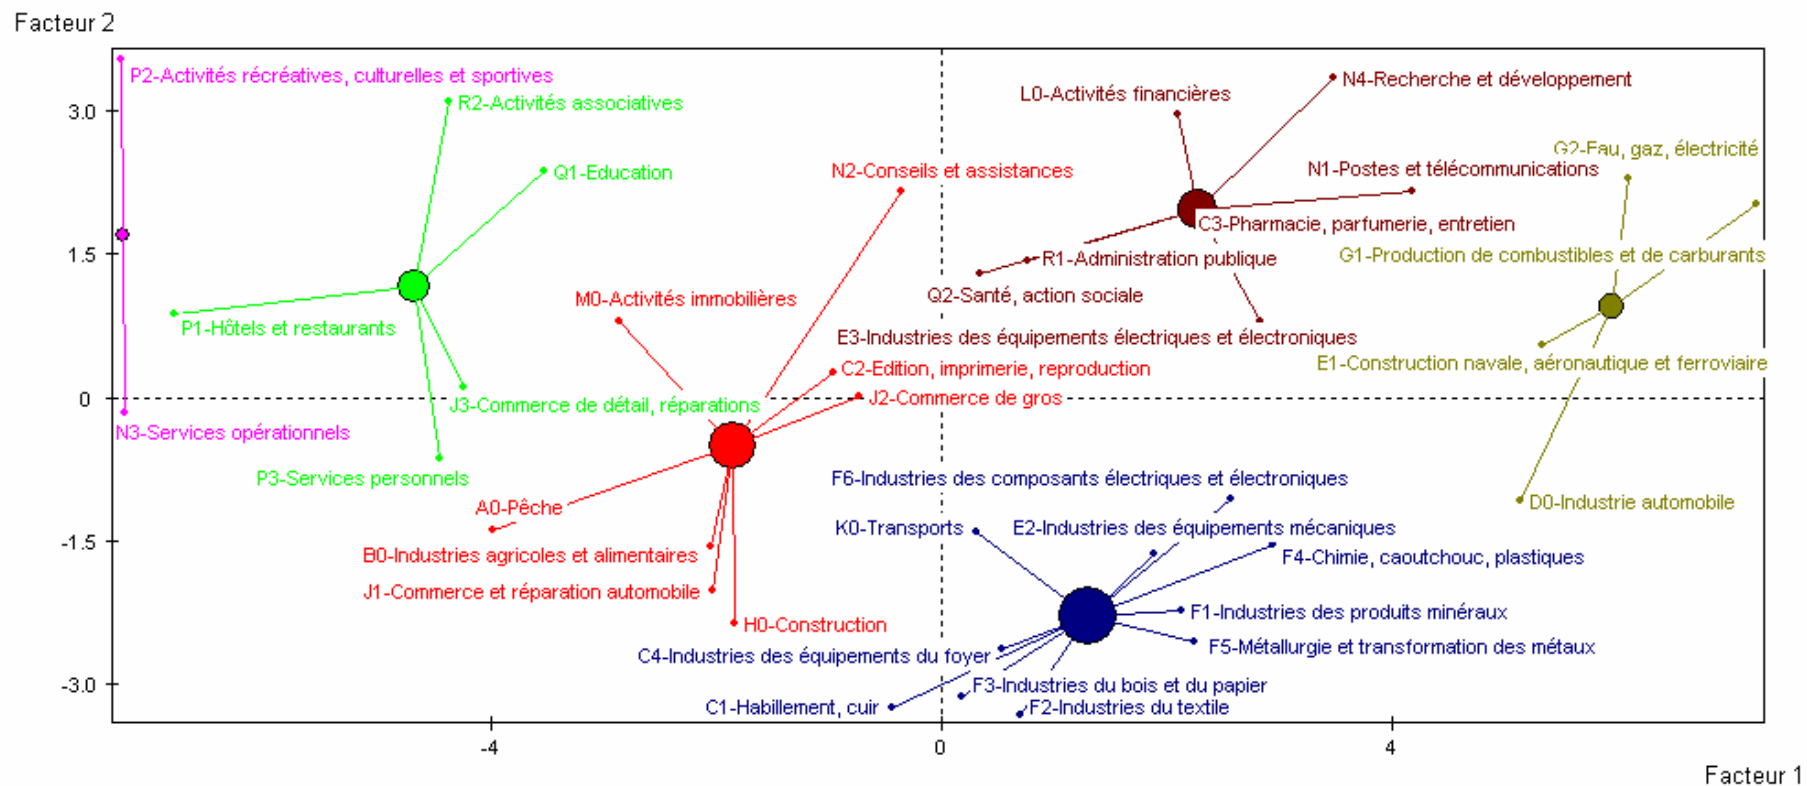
Facteur 2

3.0
1.5
0
-1.5
-3.0

-4
0
4

Facteur 1

P2-Activités récréatives, culturelles et sportives
R2-Activités associatives
Q1-Education
P1-Hôtels et restaurants
J3-Commerce de détail, réparations
N3-Services opérationnels
P3-Services personnels

N2-Conseils et assistances
M0-Activités immobilières
C2-Edition, imprimerie, reproduction
J2-Commerce de gros
A0-Pêche
B0-Industries agricoles et alimentaires
J1-Commerce et réparation automobile
H0-Construction

L0-Activités financières
N4-Recherche et développement
N1-Postes et télécommunications
C3-Pharmacie, parfumerie, entretien
R1-Administration publique
Q2-Santé, action sociale
E3-Industries des équipements électriques et électroniques

G2-Eau, gaz, électricité
G1-Production de combustibles et de carburants
E1-Construction navale, aéronautique et ferroviaire
D0-Industrie automobile

F6-Industries des composants électriques et électroniques
K0-Transports
E2-Industries des équipements mécaniques
F4-Chimie, caoutchouc, plastiques
F1-Industries des produits minéraux
F5-Métallurgie et transformation des métaux
C4-Industries des équipements du foyer
F3-Industries du bois et du papier
C1-Habillement, cuir
F2-Industries du textile